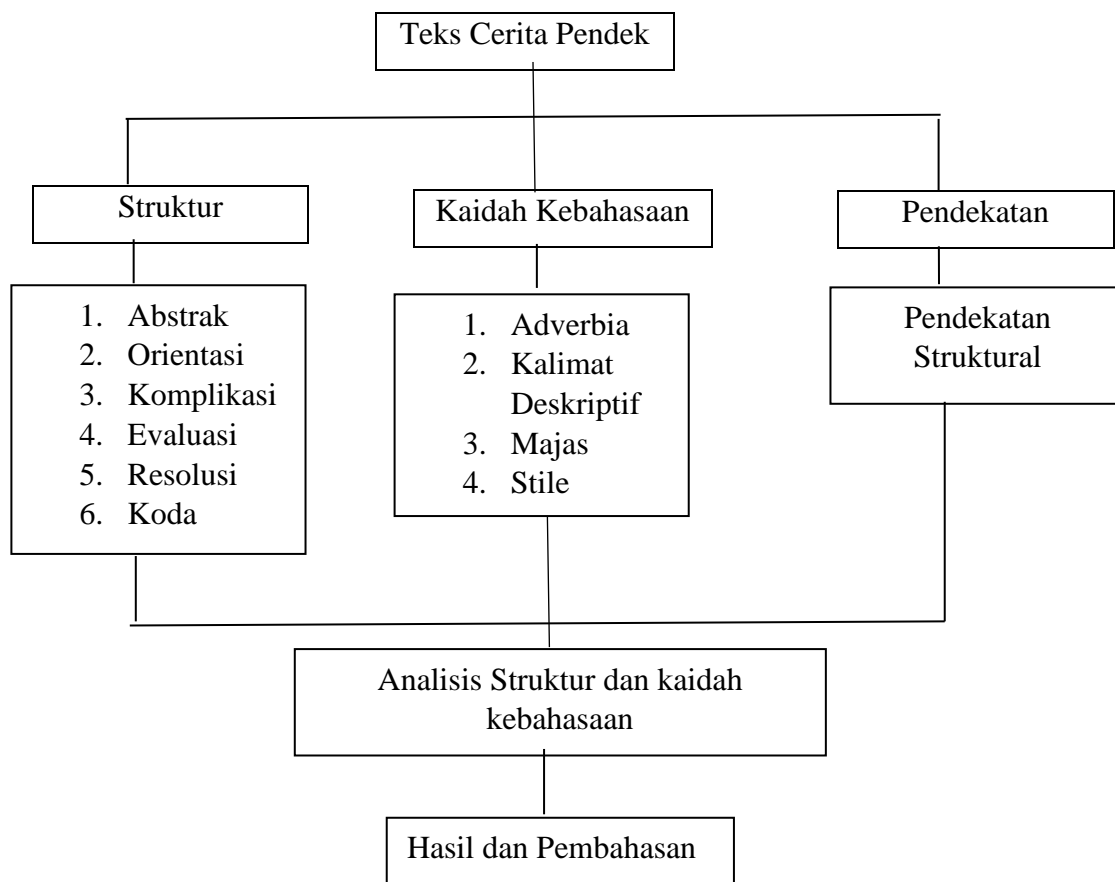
Teks Cerita Pendek

Struktur

1. Abstrak
2. Orientasi
3. Komplikasi
4. Evaluasi
5. Resolusi
6. Koda

Kaidah Kebahasaan

1. Adverbia
2. Kalimat Deskriptif
3. Majas
4. Stile

Pendekatan

Pendekatan Struktural

Analisis Struktur dan kaidah kebahasaan

Hasil dan Pembahasan